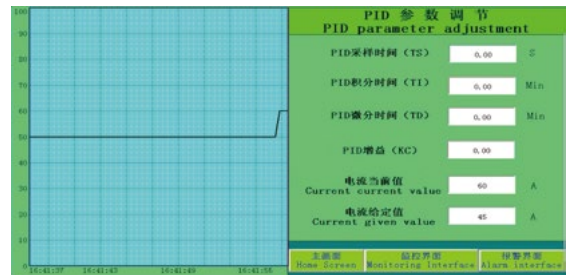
100
90
80
70
60
50
40
30
20
10
0
16:41:37
16:41:43
16:41:49
16:41:55

PID 参 数 调 节
PID parameter adjustment

PID采样时间（TS） 0.00 S

PID积分时间（TI） 0.00 Min

PID微分时间（TD） 0.00 Min

PID增益（KC） 0.00

电流当前值
Current current value 60 A

电流给定值
Current given value 45 A

主画面
Home Screen

监控界面
Monitoring Interface

报警界面
Alarm interface